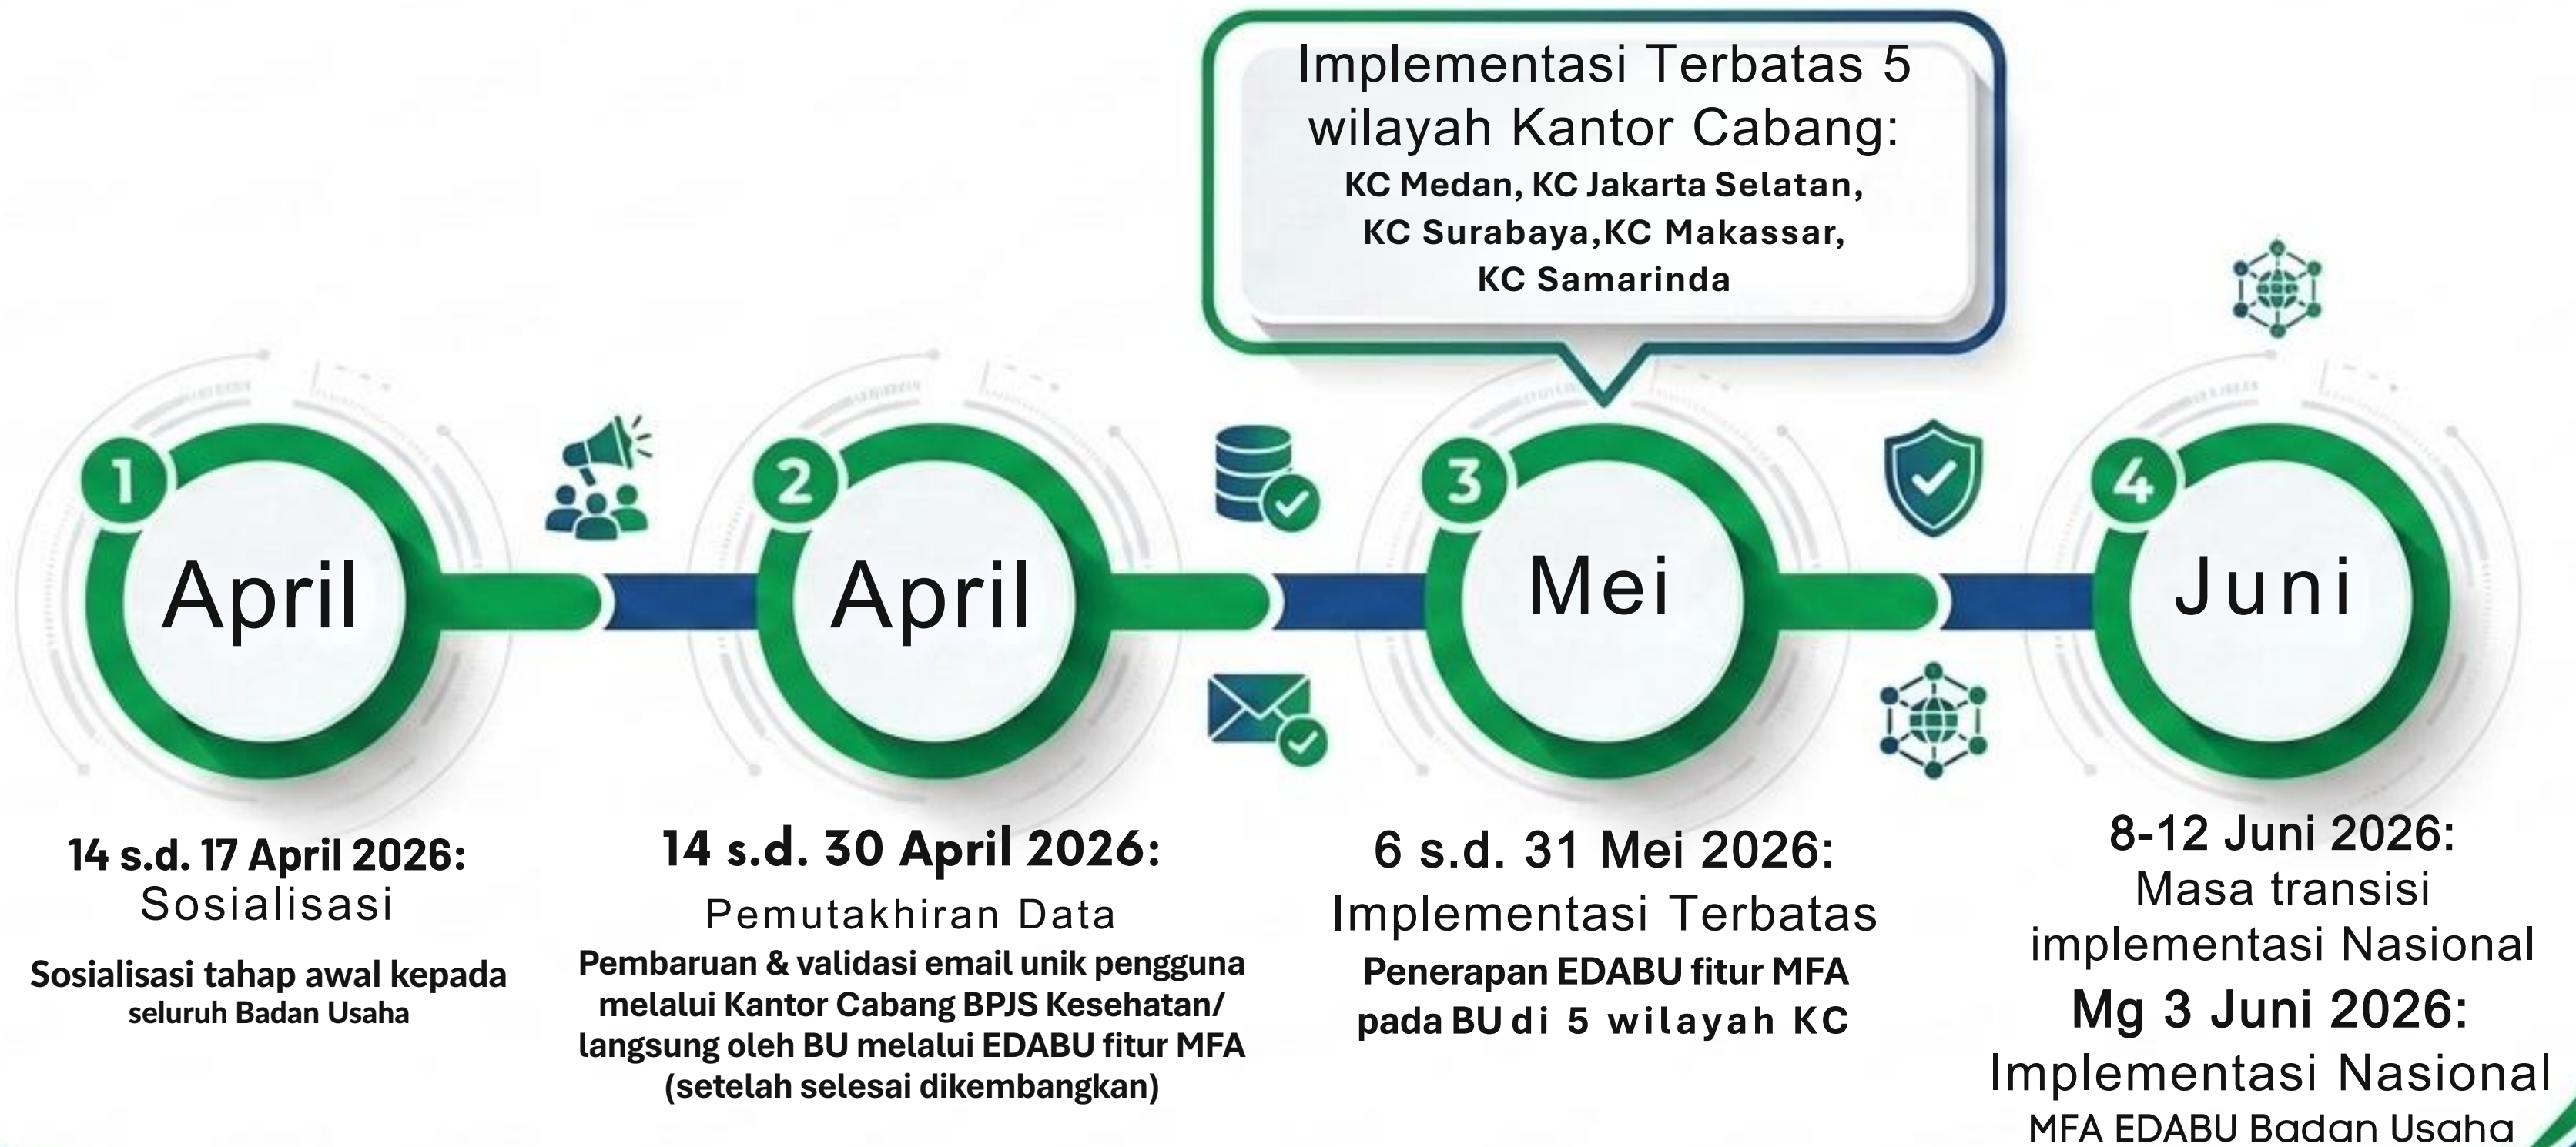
Implementasi Terbatas 5 wilayah Kantor Cabang:
KC Medan, KC Jakarta Selatan, KC Surabaya,KC Makassar, KC Samarinda

1
April

2
April

3
Mei

4
Juni

14 s.d. 17 April 2026:
Sosialisasi
Sosialisasi tahap awal kepada seluruh Badan Usaha

14 s.d. 30 April 2026:
Pemutakhiran Data
Pembaruan & validasi email unik pengguna melalui Kantor Cabang BPJS Kesehatan/ langsung oleh BU melalui EDABU fitur MFA (setelah selesai dikembangkan)

6 s.d. 31 Mei 2026:
Implementasi Terbatas
Penerapan EDABU fitur MFA pada BU di 5 wilayah KC

8-12 Juni 2026:
Masa transisi implementasi Nasional
Mg 3 Juni 2026:
Implementasi Nasional
MFA EDABU Badan Usaha